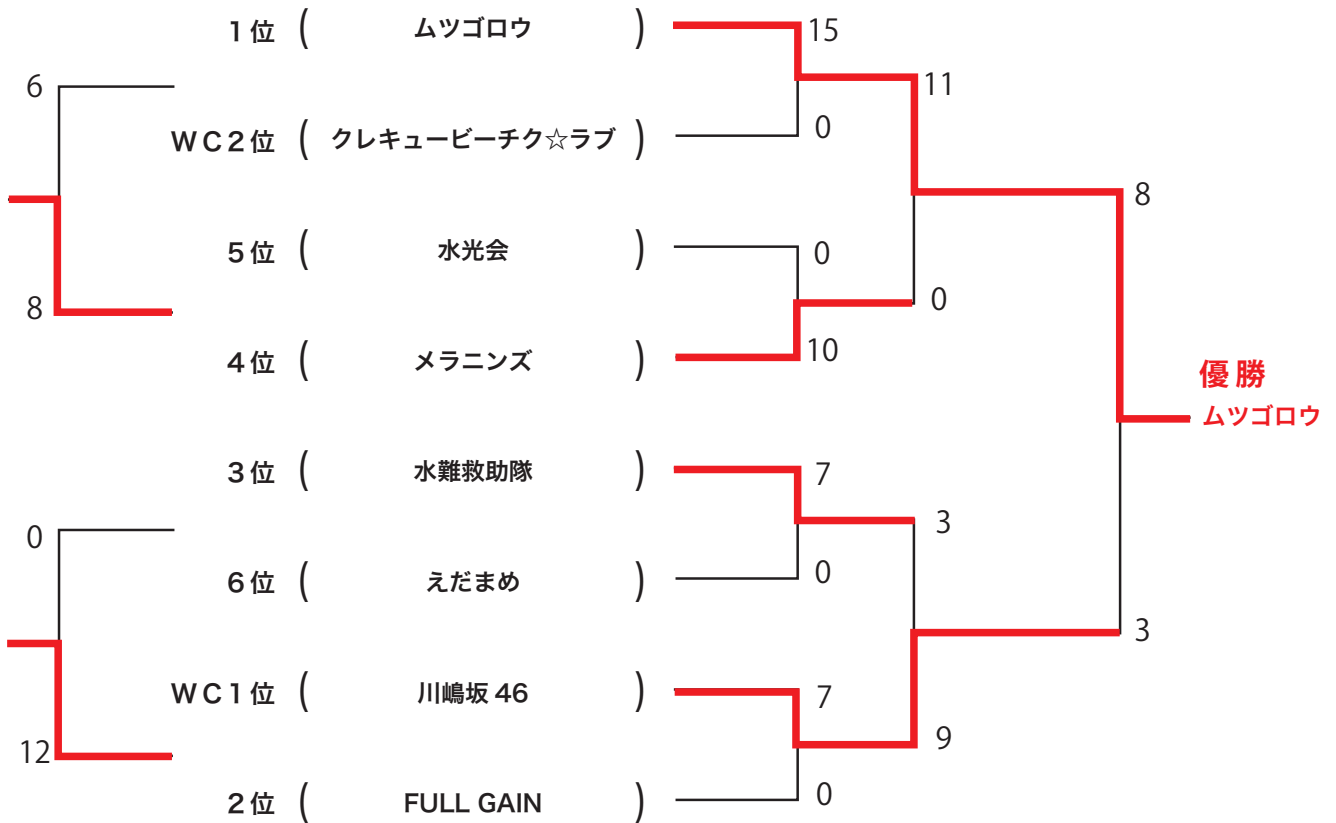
1位 ( ムツゴロウ ) 15
6
WC2位 ( クレキュービーチク☆ラブ ) 0
11
8
5位 ( 水光会 ) 0
0
8
4位 ( メラニンズ ) 10

優勝
ムツゴロウ

3位 ( 水難救助隊 ) 7
0
3
6位 ( えだまめ ) 0
3
WC1位 ( 川嶋坂 46 ) 7
12
9
2位 ( FULL GAIN ) 0